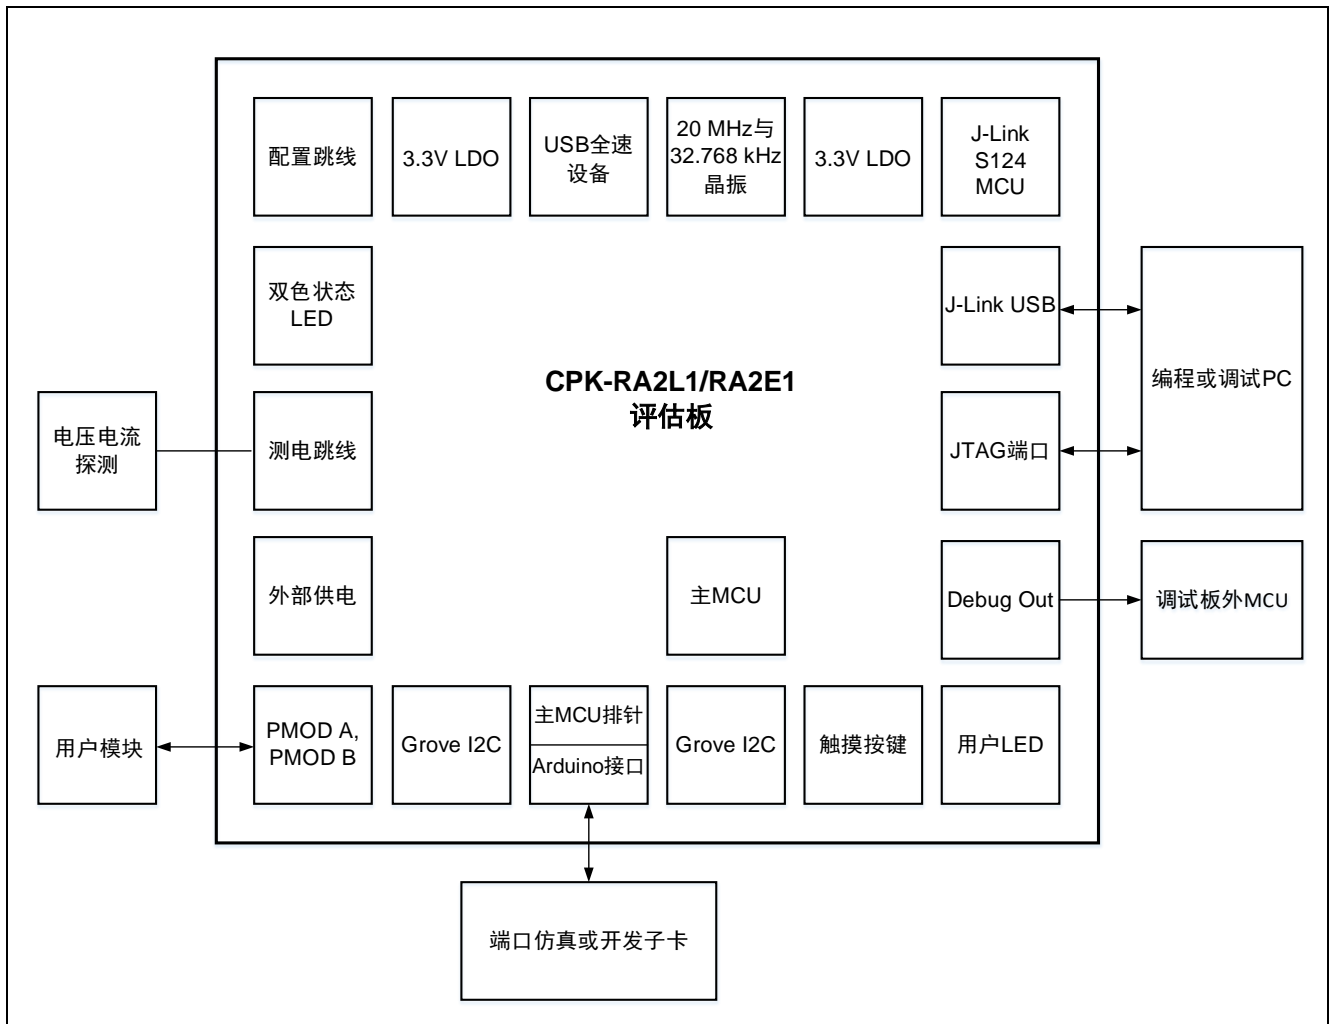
配置跳线

3.3V LDO

USB全速设备

20 MHz与 32.768 kHz 晶振

3.3V LDO

J-Link S124 MCU

双色状态 LED

J-Link USB

编程或调试PC

CPK-RA2L1/RA2E1 评估板

电压电流探测

测电跳线

JTAG端口

外部供电

主MCU

Debug Out

调试板外MCU

用户模块

PMOD A, PMOD B

Grove I2C

主MCU排针

Arduino接口

Grove I2C

触摸按键

用户LED

端口仿真或开发子卡